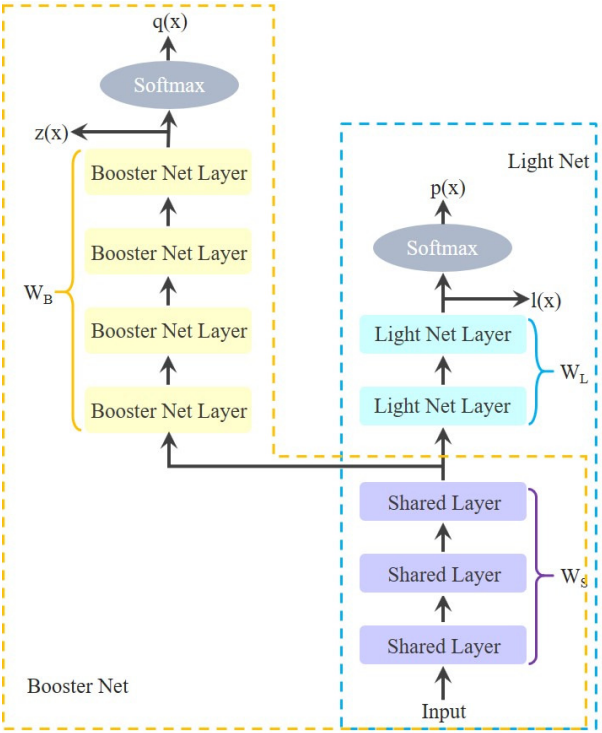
q(x)

Softmax

z(x)

Booster Net Layer

Booster Net Layer

Booster Net Layer

Booster Net Layer

$W_B$

Light Net

p(x)

Softmax

l(x)

Light Net Layer

Light Net Layer

$W_L$

Shared Layer

Shared Layer

Shared Layer

$W_S$

Booster Net

Input